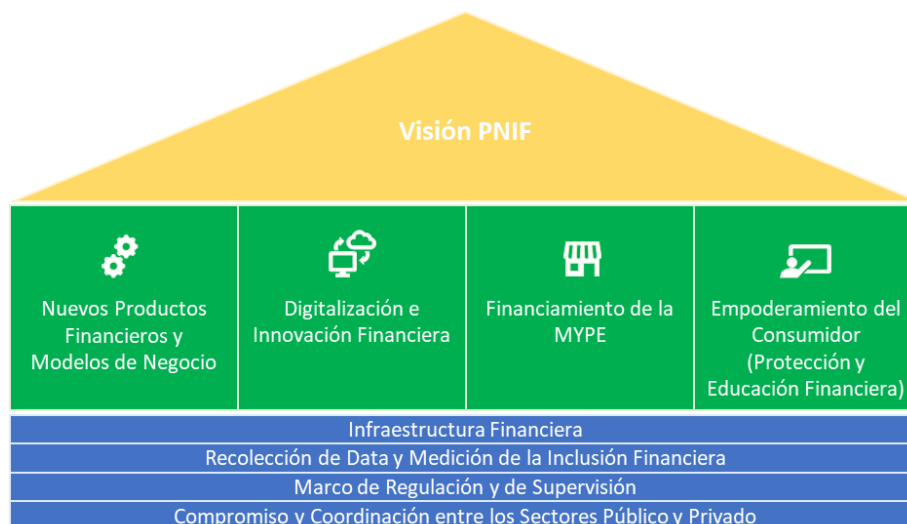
Visión PNIF

Nuevos Productos Financieros y Modelos de Negocio

Digitalización e Innovación Financiera

Financiamiento de la MYPE

Empoderamiento del Consumidor (Protección y Educación Financiera)

Infraestructura Financiera

Recolección de Data y Medición de la Inclusión Financiera

Marco de Regulación y de Supervisión

Compromiso y Coordinación entre los Sectores Público y Privado